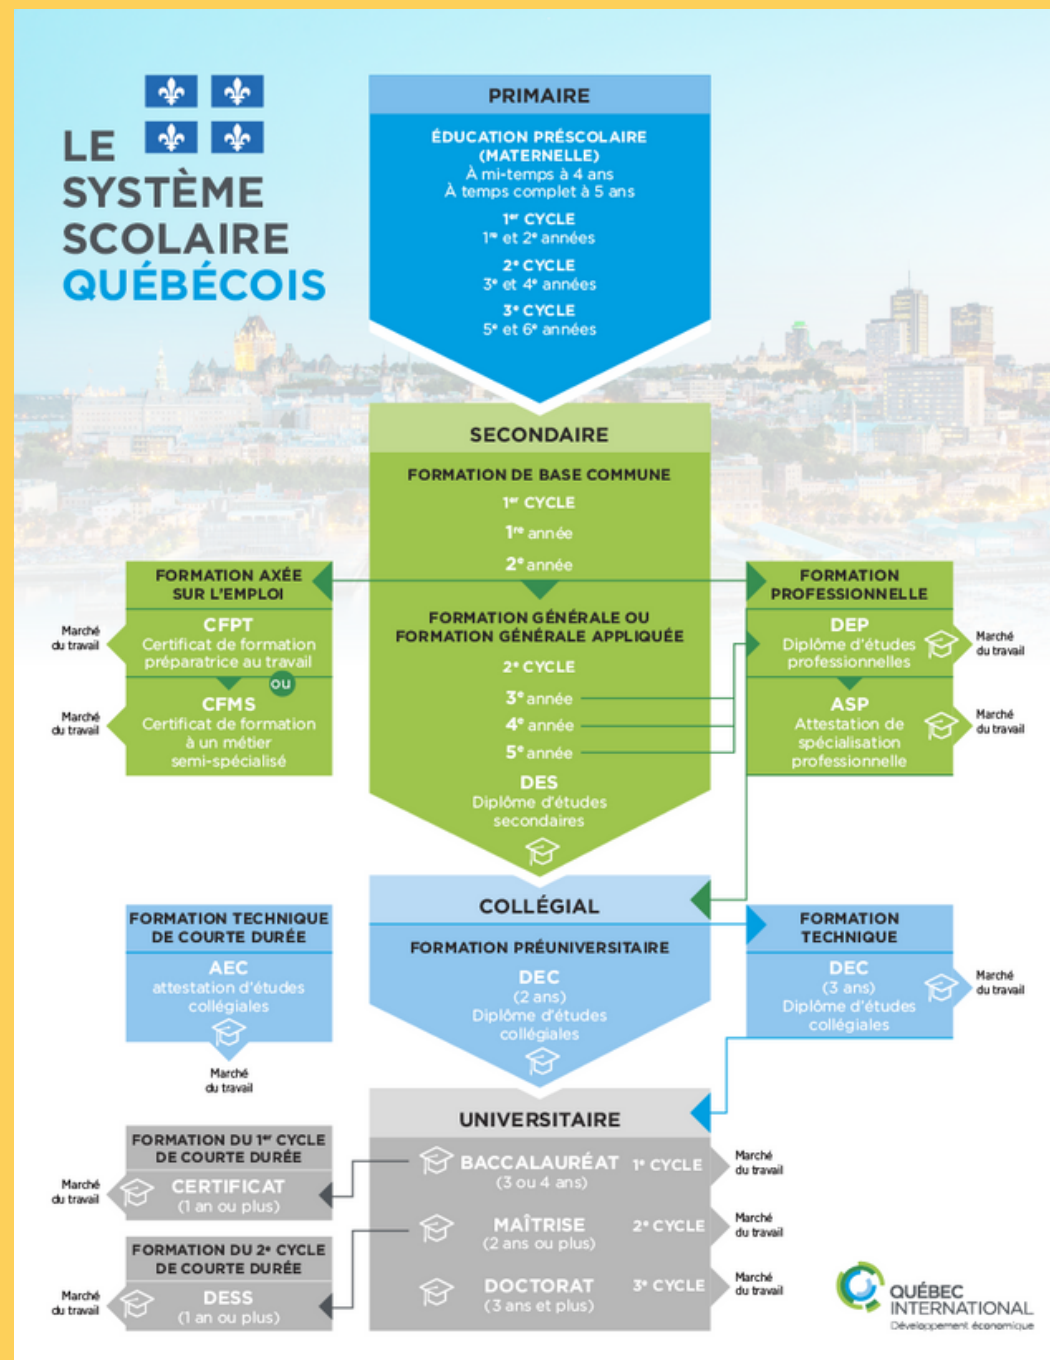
LE SYSTÈME SCOLAIRE QUÉBÉCOIS

PRIMAIRE

ÉDUCATION PRÉSCOLAIRE (MATERNELLE)
À mi-temps à 4 ans
À temps complet à 5 ans

1$^{er}$ CYCLE
1$^{re}$ et 2$^{e}$ années

2$^{e}$ CYCLE
3$^{e}$ et 4$^{e}$ années

3$^{e}$ CYCLE
5$^{e}$ et 6$^{e}$ années

SECONDAIRE

FORMATION DE BASE COMMUNE
1$^{er}$ CYCLE
1$^{re}$ année
2$^{e}$ année

FORMATION GÉNÉRALE OU FORMATION GÉNÉRALE APPLIQUÉE
2$^{e}$ CYCLE
3$^{e}$ année
4$^{e}$ année
5$^{e}$ année

DES
Diplôme d'études secondaires

FORMATION AXÉE SUR L'EMPLOI
CFPT
Certificat de formation préparatrice au travail
ou
CFMS
Certificat de formation à un métier semi-spécialisé

Marché du travail
Marché du travail

FORMATION PROFESSIONNELLE
DEP
Diplôme d'études professionnelles
ASP
Attestation de spécialisation professionnelle

Marché du travail
Marché du travail

COLLÉGIAL

FORMATION PRÉUNIVERSITAIRE
DEC
(2 ans)
Diplôme d'études collégiales

FORMATION TECHNIQUE DE COURTE DURÉE
AEC
attestation d'études collégiales
Marché du travail

FORMATION TECHNIQUE
DEC
(3 ans)
Diplôme d'études collégiales
Marché du travail

UNIVERSITAIRE

BACCALAURÉAT (3 ou 4 ans) 1$^{er}$ CYCLE
Marché du travail
MAÎTRISE (2 ans ou plus) 2$^{e}$ CYCLE
Marché du travail
DOCTORAT (3 ans et plus) 3$^{e}$ CYCLE
Marché du travail

FORMATION DU 1$^{er}$ CYCLE DE COURTE DURÉE
CERTIFICAT
(1 an ou plus)
Marché du travail

FORMATION DU 2$^{e}$ CYCLE DE COURTE DURÉE
DESS
(1 an ou plus)
Marché du travail

QUÉBEC INTERNATIONAL
Développement économique